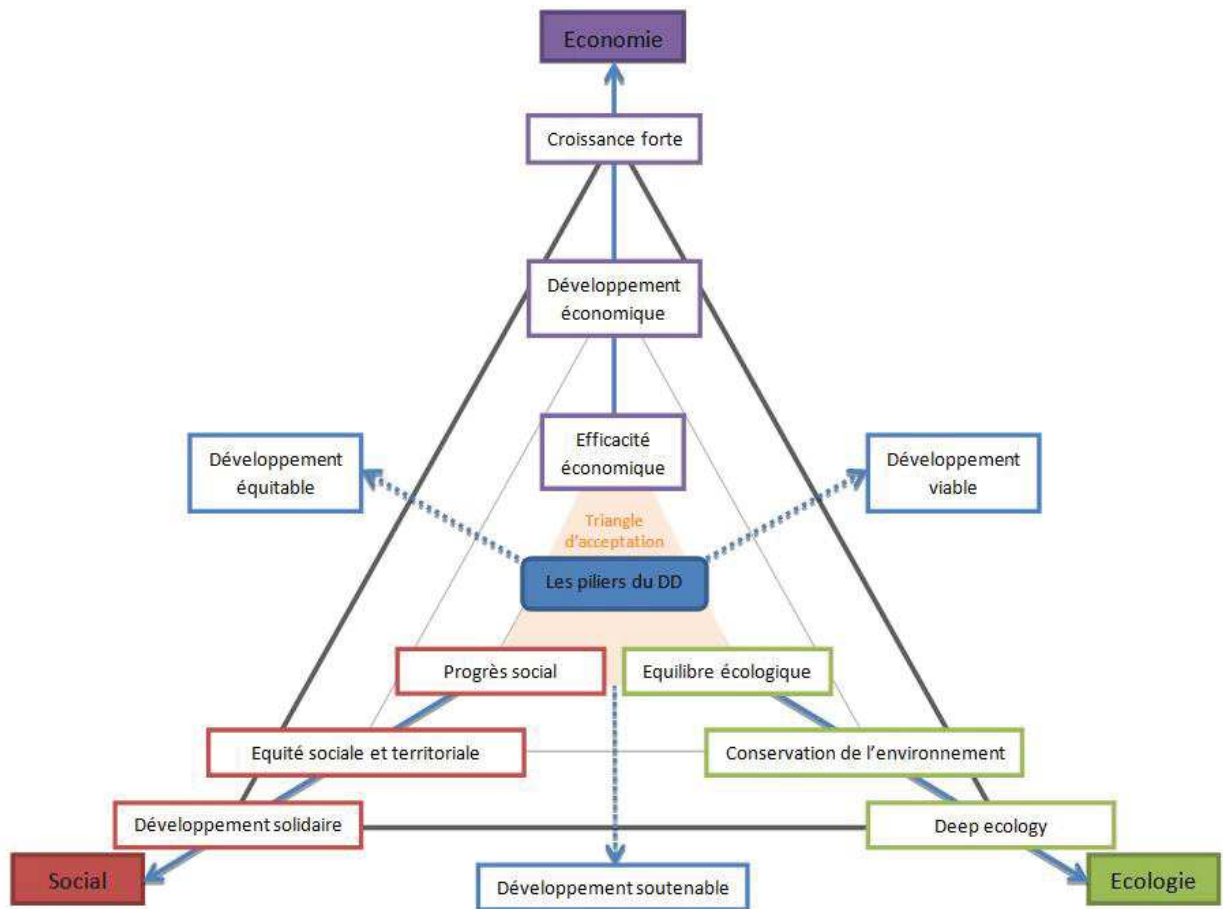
Economie

Croissance forte

Développement économique

Efficacité économique

Développement équitable

Développement viable

Triangle d'acceptation

Les piliers du DD

Progrès social

Equilibre écologique

Equité sociale et territoriale

Conservation de l'environnement

Développement solidaire

Deep ecology

Social

Développement soutenable

Ecologie